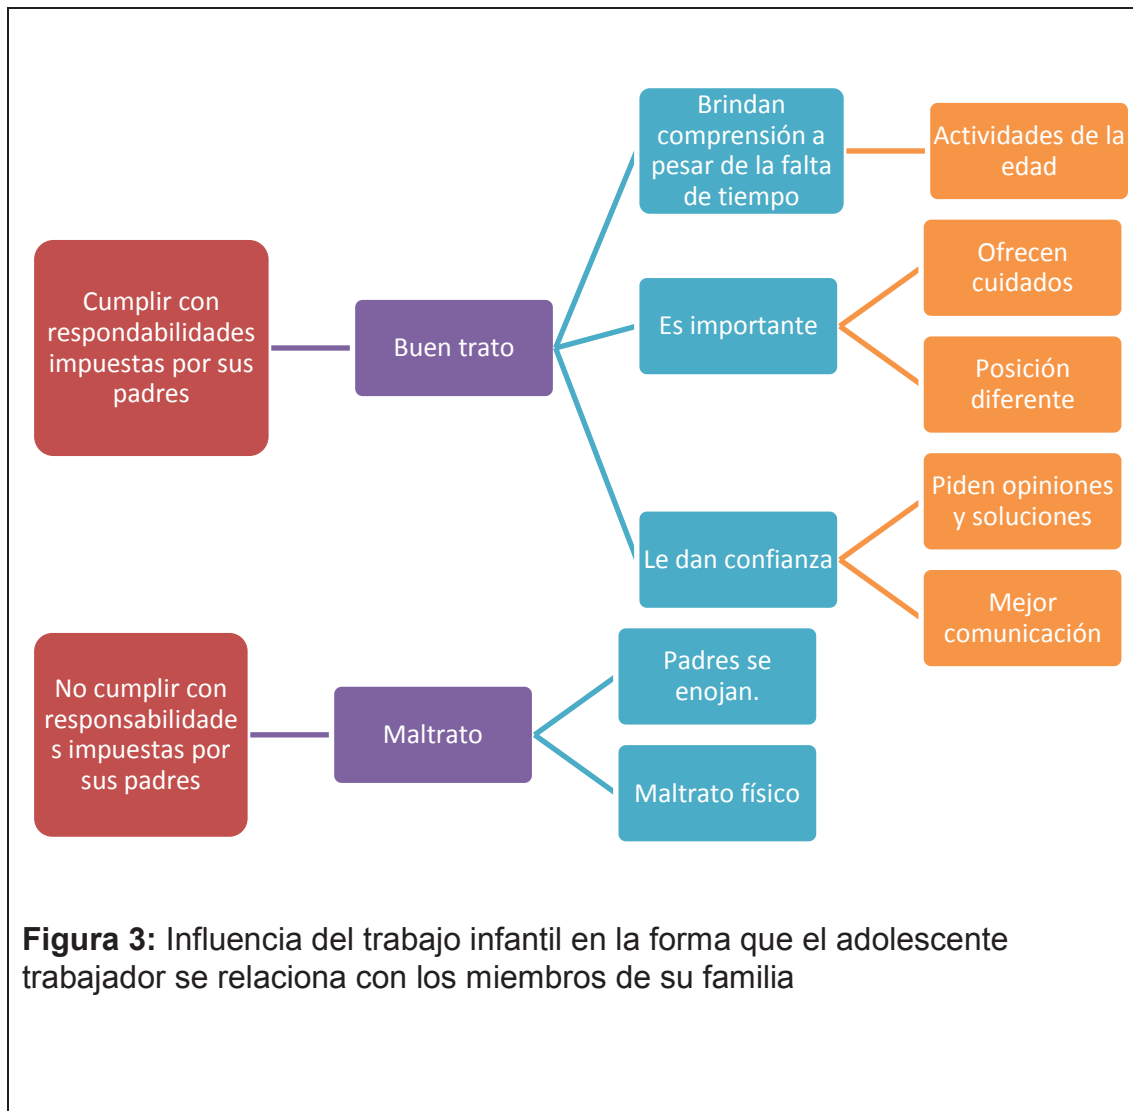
Cumplir con respondabilidades impuestas por sus padres

Buen trato

Brindan comprensión a pesar de la falta de tiempo

Actividades de la edad

Es importante

Ofrecen cuidados

Posición diferente

Le dan confianza

Piden opiniones y soluciones

Mejor comunicación

No cumplir con responsabilidades impuestas por sus padres

Maltrato

Padres se enojan.

Maltrato físico

**Figura 3:** Influencia del trabajo infantil en la forma que el adolescente trabajador se relaciona con los miembros de su familia